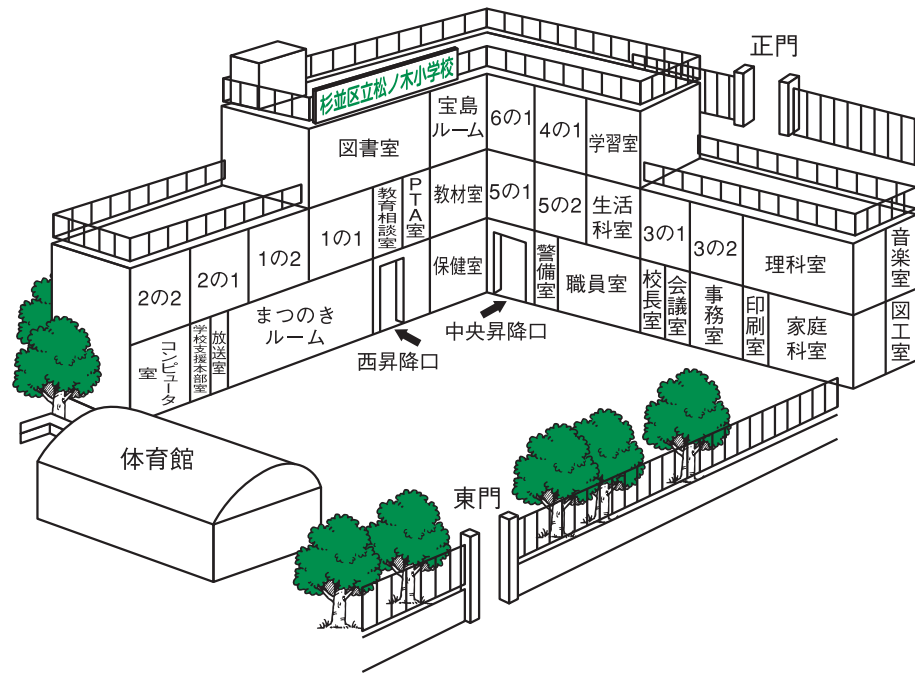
杉並区立松ノ木小学校

正門

図書室
宝島ルーム
6の1
4の1
学習室
教育相談室
PTA室
教材室
5の1
5の2
生活科室
3の1
3の2
理科室
音楽室
2の2
2の1
1の2
1の1
保健室
警備室
職員室
校長室
会議室
事務室
印刷室
家庭科室
図工室
コンピュータ室
学校支援本部室
放送室
まつのきルーム
西昇降口
中央昇降口

体育館

東門